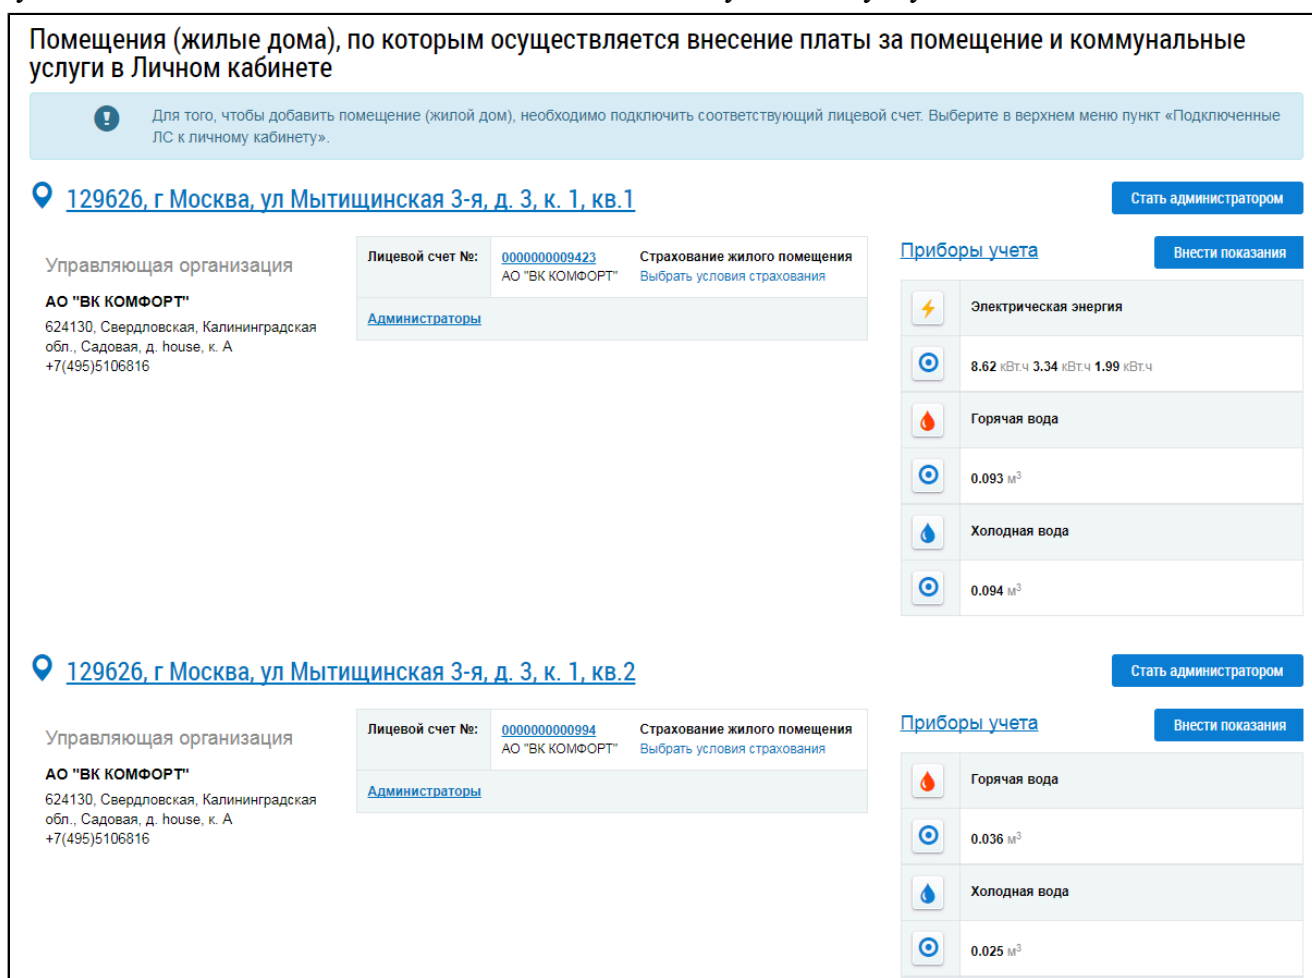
Помещения (жилые дома), по которым осуществляется внесение платы за помещение и коммунальные услуги в Личном кабинете

Для того, чтобы добавить помещение (жилой дом), необходимо подключить соответствующий лицевой счет. Выберите в верхнем меню пункт «Подключенные ЛС к личному кабинету».

129626, г Москва, ул Мытищинская 3-я, д. 3, к. 1, кв.1

Стать администратором

Управляющая организация

АО "ВК КОМФОРТ"
624130, Свердловская, Калининградская обл., Садовая, д. house, к. А
+7(495)5106816

| Лицевой счет №: | 0000000009423 АО "ВК КОМФОРТ" | Страхование жилого помещения Выбрать условия страхования |
|---|---|---|
| Администраторы | | |

Приборы учета

Внести показания

Электрическая энергия

8.62 кВт.ч 3.34 кВт.ч 1.99 кВт.ч

Горячая вода

0.093 м$^3$

Холодная вода

0.094 м$^3$

129626, г Москва, ул Мытищинская 3-я, д. 3, к. 1, кв.2

Стать администратором

Управляющая организация

АО "ВК КОМФОРТ"
624130, Свердловская, Калининградская обл., Садовая, д. house, к. А
+7(495)5106816

| Лицевой счет №: | 0000000000994 АО "ВК КОМФОРТ" | Страхование жилого помещения Выбрать условия страхования |
|---|---|---|
| Администраторы | | |

Приборы учета

Внести показания

Горячая вода

0.036 м$^3$

Холодная вода

0.025 м$^3$